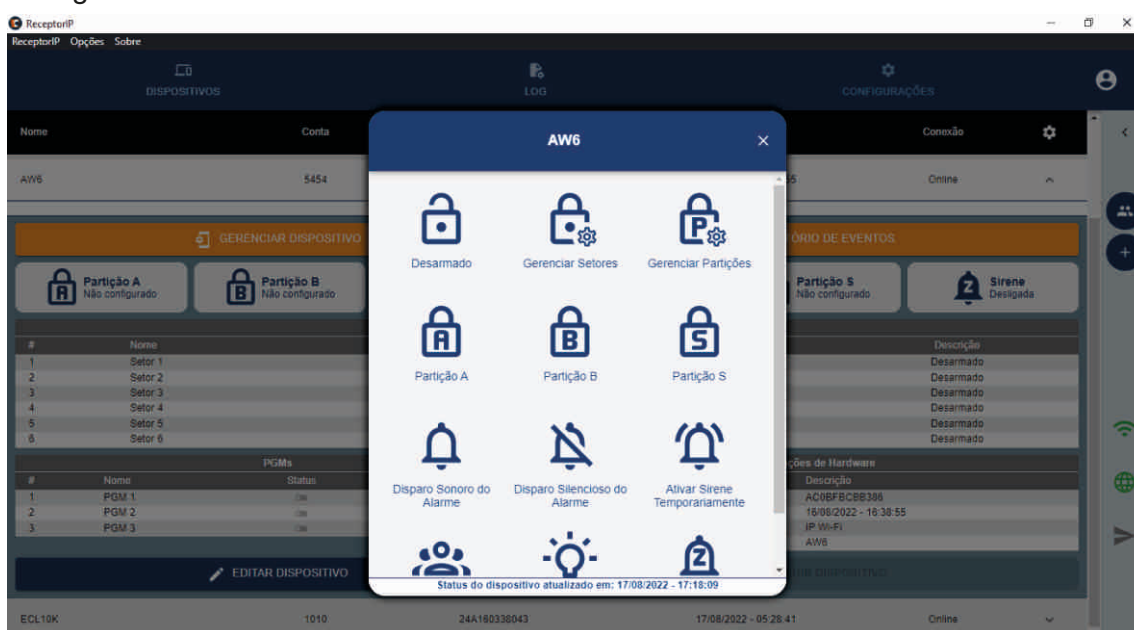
ReceptorIP
ReceptorIP Opções Sobre
DISPOSITIVOS
LOG
CONFIGURAÇÕES

Nome
Conta
Conexão

AW6
5454
Online

GERENCIAR DISPOSITIVO
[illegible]ÓRIO DE EVENTOS

Partição A
Não configurado
Partição B
Não configurado
Partição S
Não configurado
Sirene
Desligada

| # | Nome |
|---|---|
| 1 | Setor 1 |
| 2 | Setor 2 |
| 3 | Setor 3 |
| 4 | Setor 4 |
| 5 | Setor 5 |
| 6 | Setor 6 |

| Descrição |
|---|
| Desarmado |
| Desarmado |
| Desarmado |
| Desarmado |
| Desarmado |
| Desarmado |

PGMs

| # | Nome | Status |
|---|---|---|
| 1 | PGM 1 | |
| 2 | PGM 2 | |
| 3 | PGM 3 | |

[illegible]ções de Hardware

| Descrição |
|---|
| AC0BFBCBB386 |
| 16/08/2022 - 16:38:55 |
| IP Wi-Fi |
| AW6 |

EDITAR DISPOSITIVO

ECL10K
1010
24A160338043
17/08/2022 - 05:28:41
Online

AW6

Desarmado
Gerenciar Setores
Gerenciar Partições
Partição A
Partição B
Partição S
Disparo Sonoro do Alarme
Disparo Silencioso do Alarme
Ativar Sirene Temporariamente

Status do dispositivo atualizado em: 17/08/2022 - 17:18:09